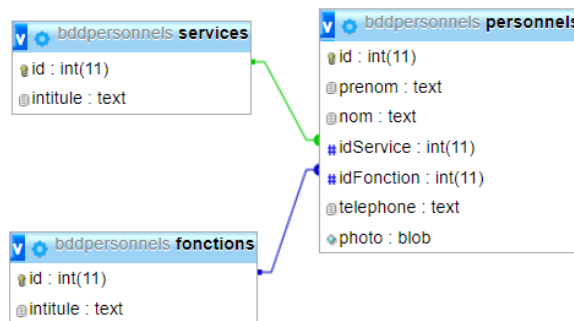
v bddpersonnels services
id : int(11)
intitule : text

v bddpersonnels personnels
id : int(11)
prenom : text
nom : text
idService : int(11)
idFonction : int(11)
telephone : text
photo : blob

v bddpersonnels fonctions
id : int(11)
intitule : text